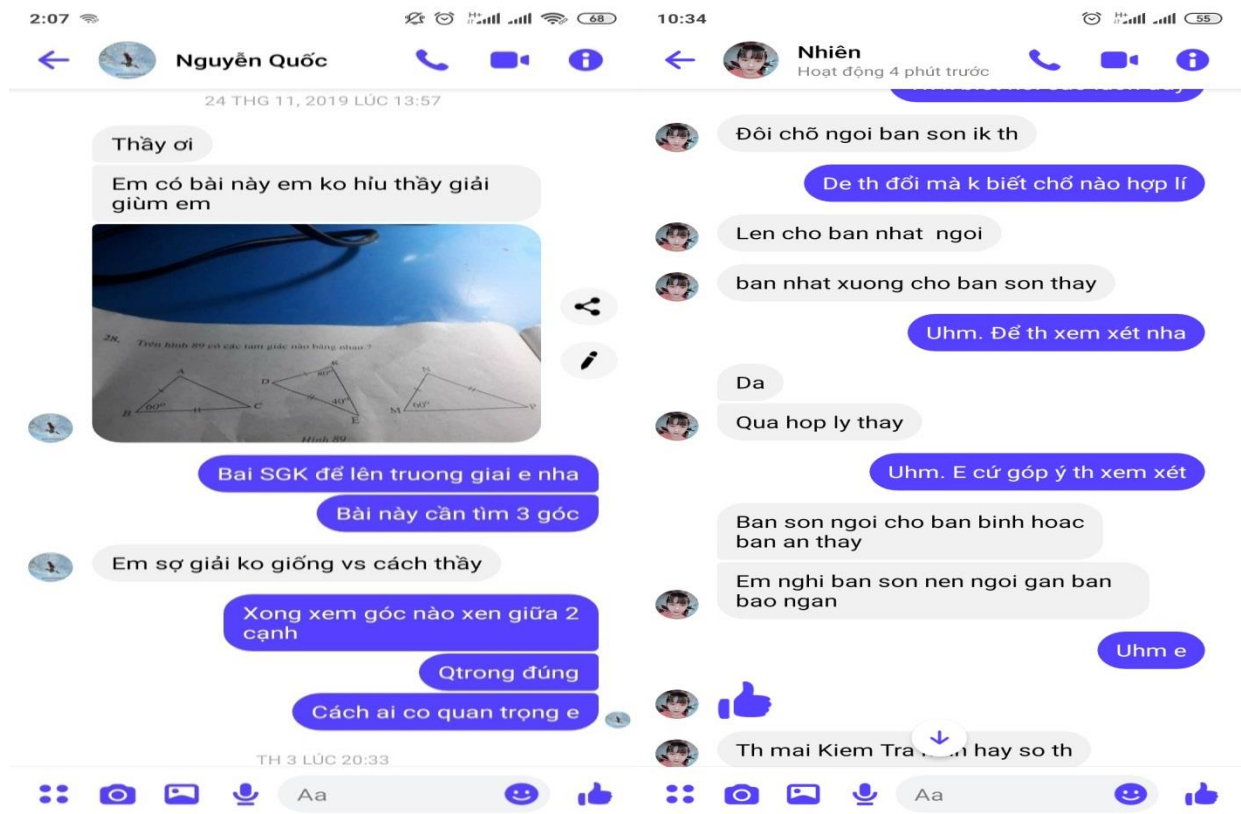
2:07 68

Nguyễn Quốc

24 THG 11, 2019 LÚC 13:57

Thầy ơi

Em có bài này em ko hỉu thầy giải giùm em

28. Trên hình 89 có các tam giác nào bằng nhau ?

A B C D E K M N P $60°$ $80°$ $40°$ $60°$

Hình 89

Bai SGK để lên truong giai e nha

Bài này cần tìm 3 góc

Em sợ giải ko giống vs cách thầy

Xong xem góc nào xen giữa 2 cạnh

Qtrong đúng

Cách ai co quan trọng e

TH 3 LÚC 20:33

Aa

10:34 55

Nhiên
Hoạt động 4 phút trước

Đôi chỗ ngoi ban son ik th

De th đổi mà k biết chổ nào hợp lí

Len cho ban nhat ngoi

ban nhat xuong cho ban son thay

Uhm. Để th xem xét nha

Da

Qua hop ly thay

Uhm. E cứ góp ý th xem xét

Ban son ngoi cho ban binh hoac ban an thay

Em nghi ban son nen ngoi gan ban bao ngan

Uhm e

Th mai Kiem Tra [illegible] hay so th

Aa